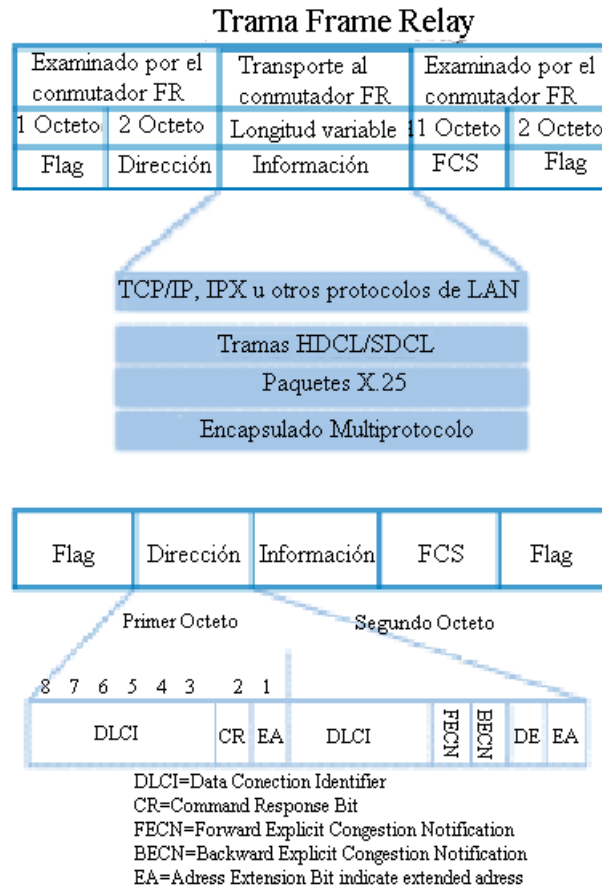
Trama Frame Relay

| Examinado por el conmutador FR | | Transporte al conmutador FR | Examinado por el conmutador FR | |
|---|---|---|---|---|
| 1 Octeto | 2 Octeto | Longitud variable | 1 Octeto | 2 Octeto |
| Flag | Dirección | Información | FCS | Flag |

TCP/IP, IPX u otros protocolos de LAN

Tramas HDCL/SDCL

Paquetes X.25

Encapsulado Multiprotocolo

| Flag | Dirección | Información | FCS | Flag |
|---|---|---|---|---|

Primer Octeto

Segundo Octeto

8 7 6 5 4 3 2 1

| DLCI | CR | EA | DLCI | FECN | BECN | DE | EA |
|---|---|---|---|---|---|---|---|

DLCI=Data Conection Identifier
CR=Command Response Bit
FECN=Forward Explicit Congestion Notification
BECN=Backward Explicit Congestion Notification
EA=Adress Extension Bit indicate extended adress